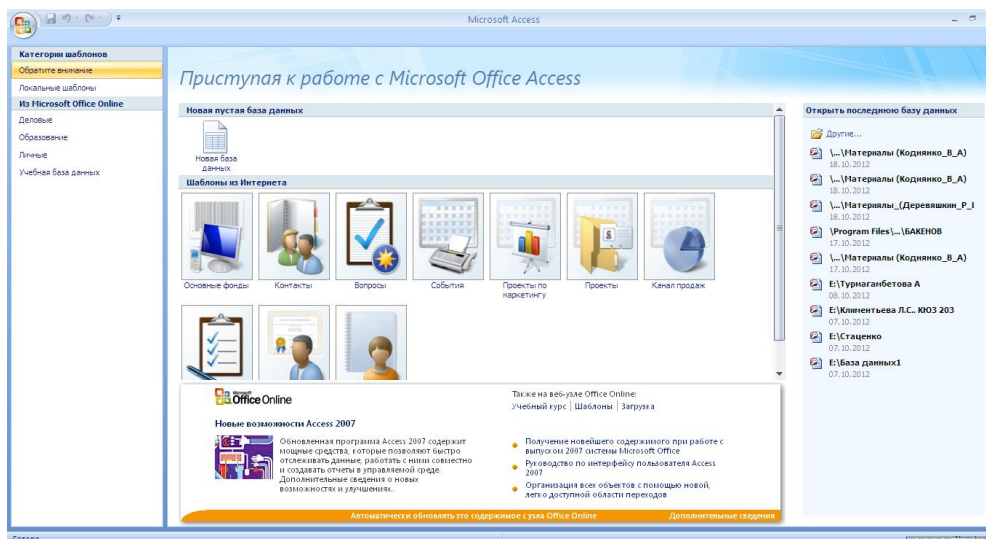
Microsoft Access

Категории шаблонов
Обратите внимание
Локальные шаблоны
Из Microsoft Office Online
Деловые
Образование
Личные
Учебная база данных

Приступая к работе с Microsoft Office Access

Новая пустая база данных

Новая база данных

Шаблоны из Интернета

Основные фонды
Контакты
Вопросы
События
Проекты по маркетингу
Проекты
Канал продаж

Microsoft Office Online

Новые возможности Access 2007

Обновленная программа Access 2007 содержит мощные средства, которые позволяют быстро отслеживать данные, работать с ними совместно и создавать отчеты в управляемой среде. Дополнительные сведения о новых возможностях и улучшениях.

Также на веб-узле Office Online:
Учебный курс | Шаблоны | Загрузка

Получение новейшего содержимого при работе с выпуском 2007 системы Microsoft Office
Руководство по интерфейсу пользователя Access 2007
Организация всех объектов с помощью новой, легко доступной области переходов

Автоматически обновлять это содержимое с узла Office Online
Дополнительные сведения

Открыть последнюю базу данных

Другие...
\...\Материалы (Коднянко_В_А)
18.10.2012
\...\Материалы (Коднянко_В_А)
18.10.2012
\...\Материалы_(Деревяшкин_Р_I
18.10.2012
\Program Files\...\БАКЕНОВ
17.10.2012
\...\Материалы (Коднянко_В_А)
17.10.2012
E:\Турмагамбетова А
08.10.2012
E:\Климентьева Л.С.. КЮЗ 203
07.10.2012
E:\Стаценко
07.10.2012
E:\База данных1
07.10.2012

Готово